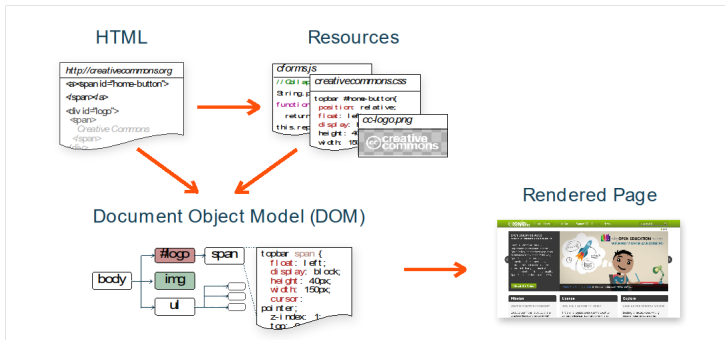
HTML

http://creativecommons.org

<a><span id="home-button">

</span></a>

<div id="logo">

<span>

Creative Commons

</span>

Resources

cforms.js

//Coll

String.p

functio

retur

this.rep

creativecommons.css

topbar #home-button{

position: relative;

float: lef

display:

height: 4

width: 15

cc-logo.png

creative commons

Document Object Model (DOM)

body

#logo

span

img

ul

topbar span {

float: left;

display: block;

height: 40px;

width: 150px;

cursor:

pointer;

z-index: 1;

top: 0;

Rendered Page